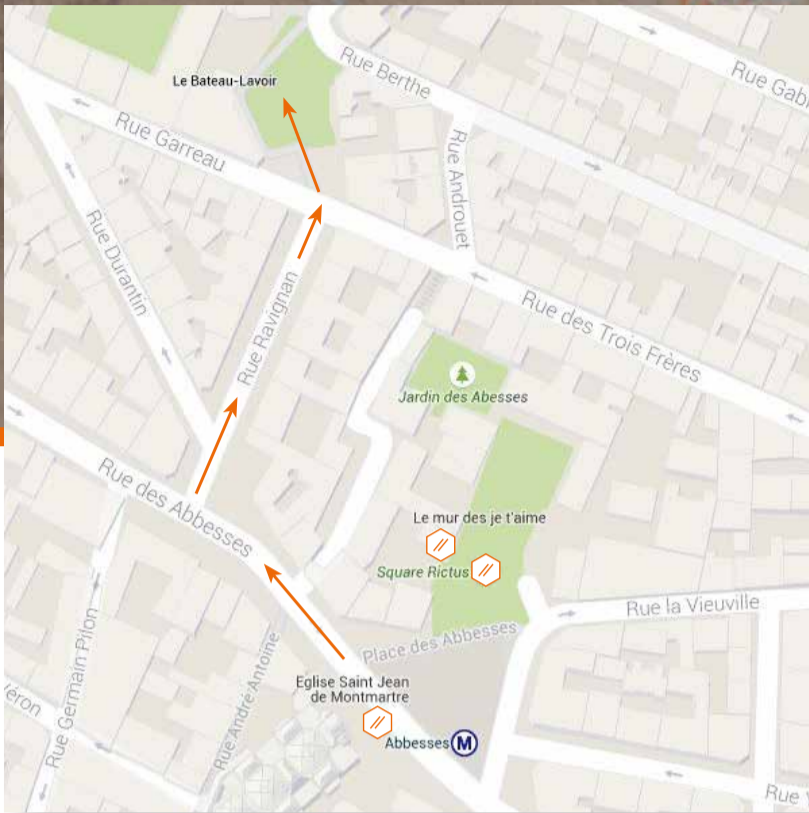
Le Bateau-Lavoir

Rue Berthe

Rue Gab

Rue Garreau

Rue Androuet

Rue Durantin

Rue Ravignan

Rue des Trois Frères

Jardin des Abesses

Rue des Abbesses

Le mur des je t'aime

Square Rictus

Rue la Vieuville

Place des Abbesses

Eglise Saint Jean de Montmartre

éron

Rue Germain Pilon

Rue André Antoine

Abbesses

Rue